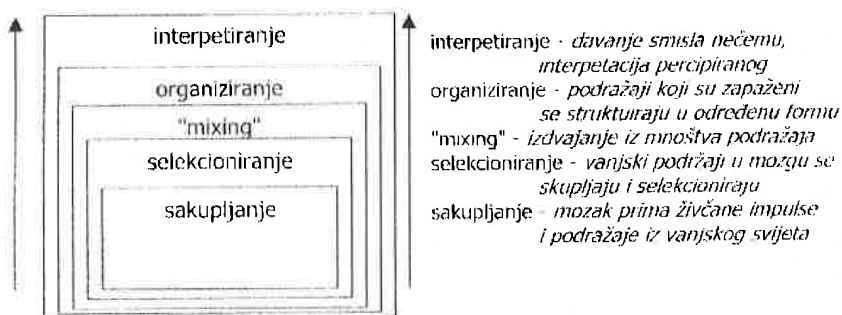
interpetiranje

organiziranje

"mixing"

selekcioniranje

sakupljanje

interpetiranje - davanje smisla nečemu, interpetacija percipiranog
organiziranje - podražaji koji su zapaženi se struktuiraju u određenu formu
"mixing" - izdvajanje iz mnoštva podražaja
selekcioniranje - vanjski podržaji u mozgu se skupljaju i selekcioniraju
sakupljanje - mozak prima živčane impulse i podražaje iz vanjskog svijeta